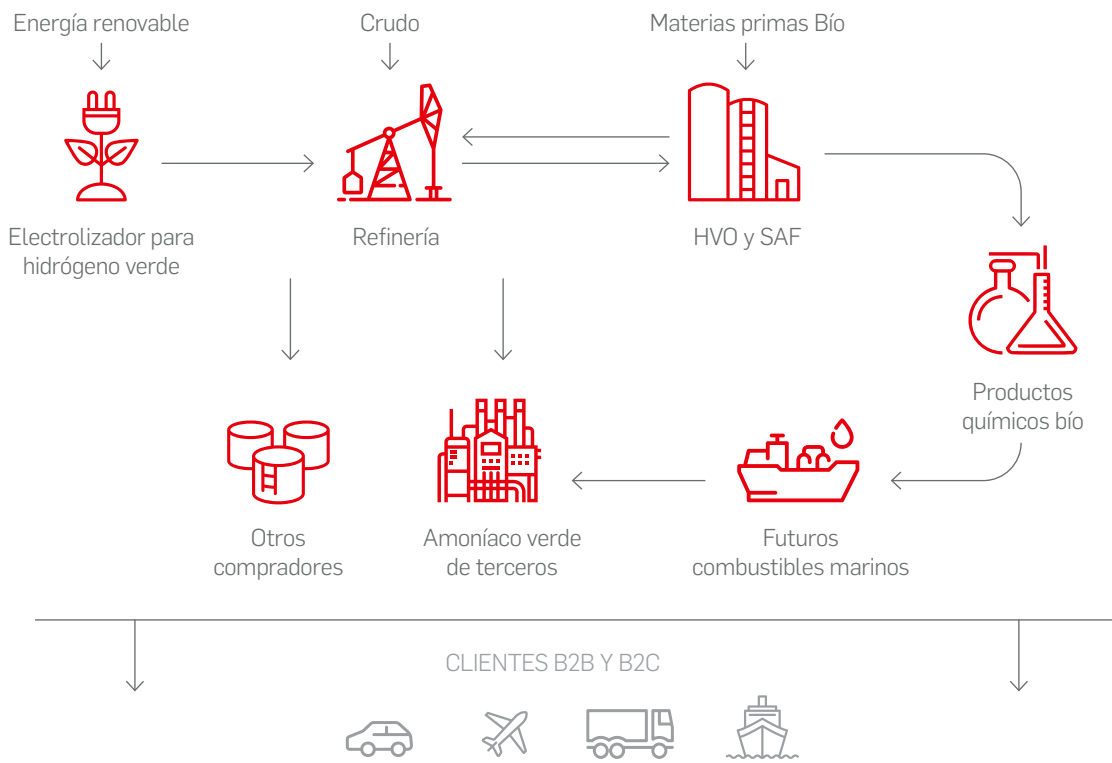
Energía renovable

Crudo

Materias primas Bío

Electrolizador para hidrógeno verde

Refinería

HVO y SAF

Productos químicos bío

Otros compradores

Amoníaco verde de terceros

Futuros combustibles marinos

CLIENTES B2B Y B2C